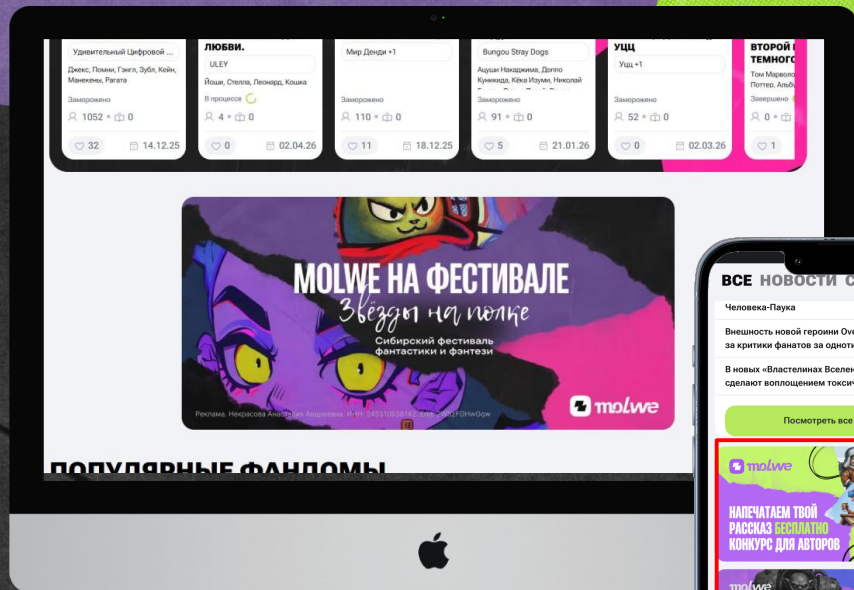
Удивительный Цифровой ...
Джекс, Помни, Гэнгл, Зубл, Кейн, Манекены, Рагата
Заморожено
1052 • 0
32
14.12.25

ЛЮБВИ.
ULEY
Йоши, Стелла, Леонард, Кошка
В процессе
4 • 0
0
02.04.26

Мир Денди +1
Заморожено
110 • 0
11
18.12.25

Bungou Stray Dogs
Ацуши Накаджима, Доппо Куникида, Кёка Изуми, Николай
Заморожено
91 • 0
5
21.01.26

УЩЦ
Ущ +1
Заморожено
52 • 0
0
02.03.26

ВТОРОЙ
ТЕМНОГО
Том Марволо Поттер, Альб
Завершено
0 •
1

MOLWE НА ФЕСТИВАЛЕ
Звёзды на полке
Сибирский фестиваль фантастики и фэнтези
molwe
Реклама. Некрасова Ана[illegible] Андреевна. ИНН: 245510638182. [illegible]

ПОПУЛЯРНЫЕ ФАНДОМЫ

ВСЕ НОВОСТИ С
Человека-Паука
Внешность новой героини Ove за критики фанатов за однот
В новых «Властелинах Вселен сделают воплощением токси
Посмотреть все
molwe
НАПЕЧАТАЕМ ТВОЙ РАССКАЗ БЕСПЛАТНО
КОНКУРС ДЛЯ АВТОРОВ
molwe